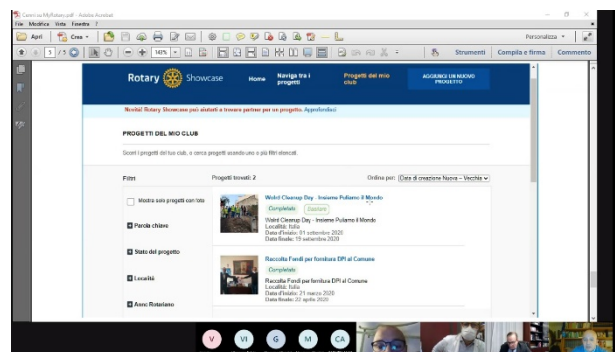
Corsi su MyRotary.pdf - Adobe Acrobat

File Modifica Vista Finestra ?

Apri Crea

5 / 5 141%

Personalizza

Strumenti Compila e firma Commento

Rotary Showcase Home Naviga tra i progetti Progetti del mio club AGGIUNGI UN NUOVO PROGETTO

Novità! Rotary Showcase può aiutarti a trovare partner per un progetto. Approfondisci

PROGETTI DEL MIO CLUB

Scorri i progetti del tuo club, o cerca progetti usando uno o più filtri elencati.

Filtri

Progetti trovati: 2

Ordina per: Data di creazione Nuovo – Vecchio

Mostra solo progetti con foto

Parola chiave

Stato del progetto

Località

Anno Rotariano

World Cleanup Day - Insieme Puliamo il Mondo

Completato Elimina

World Cleanup Day - Insieme Puliamo il Mondo
Località: Italia
Data d'inizio: 01 settembre 2020
Data finale: 19 settembre 2020

Raccolta Fondi per fornitura DPI al Comune

Completato

Raccolta Fondi per fornitura DPI al Comune
Località: Italia
Data d'inizio: 21 marzo 2020
Data finale: 22 aprile 2020

V VI G M CA